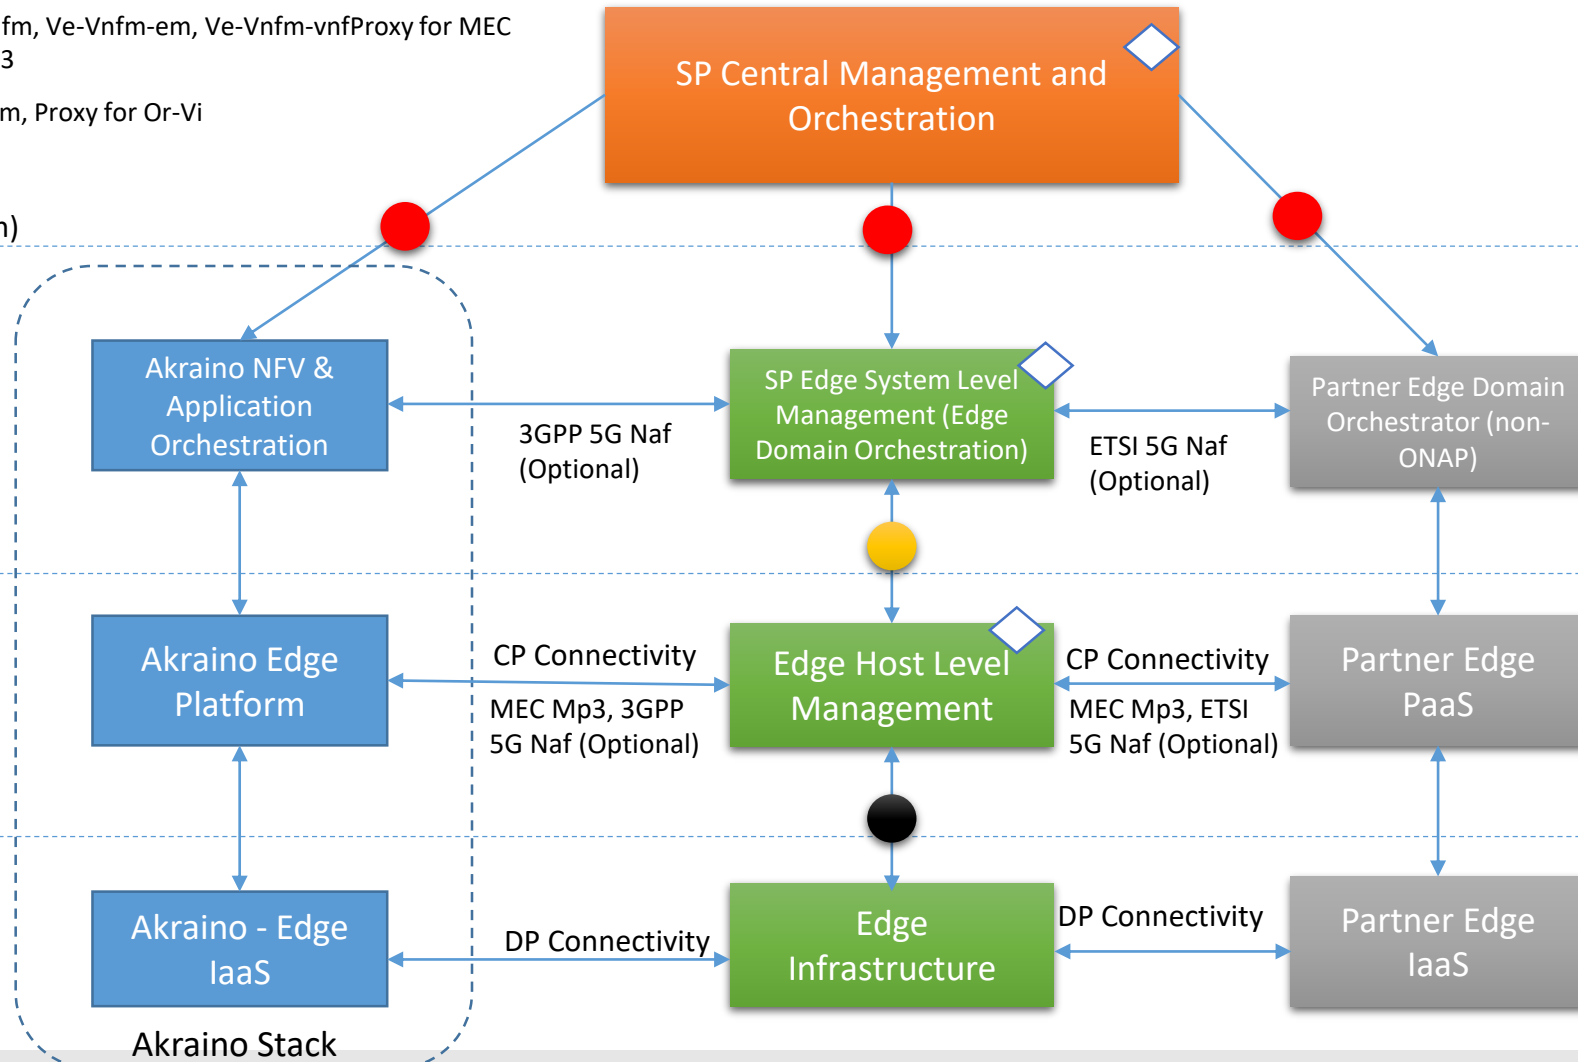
fm, Ve-Vnfm-em, Ve-Vnfm-vnfProxy for MEC
3

m, Proxy for Or-Vi

n)

SP Central Management and Orchestration

Akraino NFV & Application Orchestration

3GPP 5G Naf (Optional)

SP Edge System Level Management (Edge Domain Orchestration)

ETSI 5G Naf (Optional)

Partner Edge Domain Orchestrator (non-ONAP)

Akraino Edge Platform

CP Connectivity

MEC Mp3, 3GPP 5G Naf (Optional)

Edge Host Level Management

CP Connectivity

MEC Mp3, ETSI 5G Naf (Optional)

Partner Edge PaaS

Akraino - Edge IaaS

DP Connectivity

Edge Infrastructure

DP Connectivity

Partner Edge IaaS

Akraino Stack